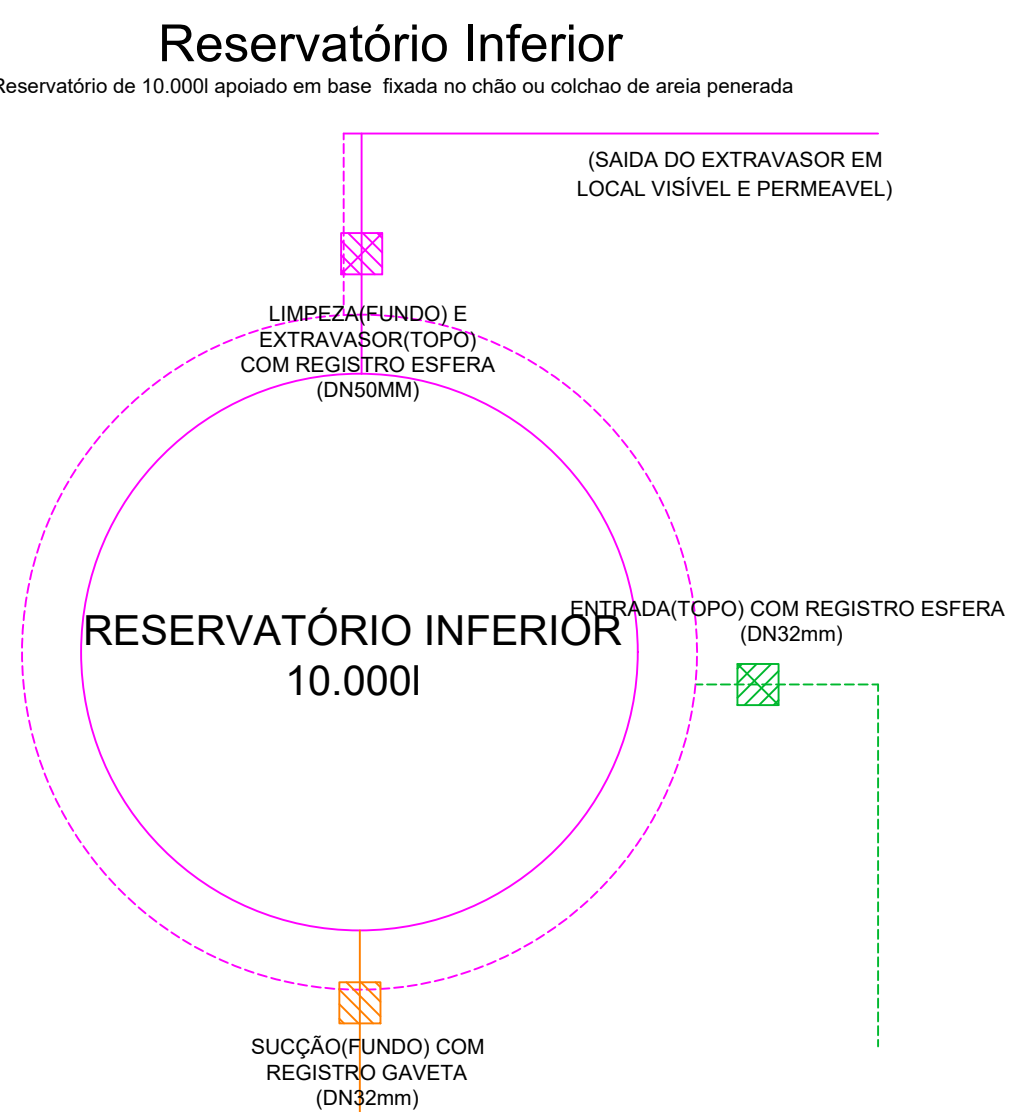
Reservatório Inferior

Reservatório de 10.000l apoiado em base fixada no chão ou colchao de areia penerada

(SAIDA DO EXTRAVASOR EM LOCAL VISÍVEL E PERMEAVEL)

LIMPEZA(FUNDO) E EXTRAVASOR(TOPO) COM REGISTRO ESFERA (DN50MM)

RESERVATÓRIO INFERIOR 10.000l

ENTRADA(TOPO) COM REGISTRO ESFERA (DN32mm)

SUCÇÃO(FUNDO) COM REGISTRO GAVETA (DN32mm)